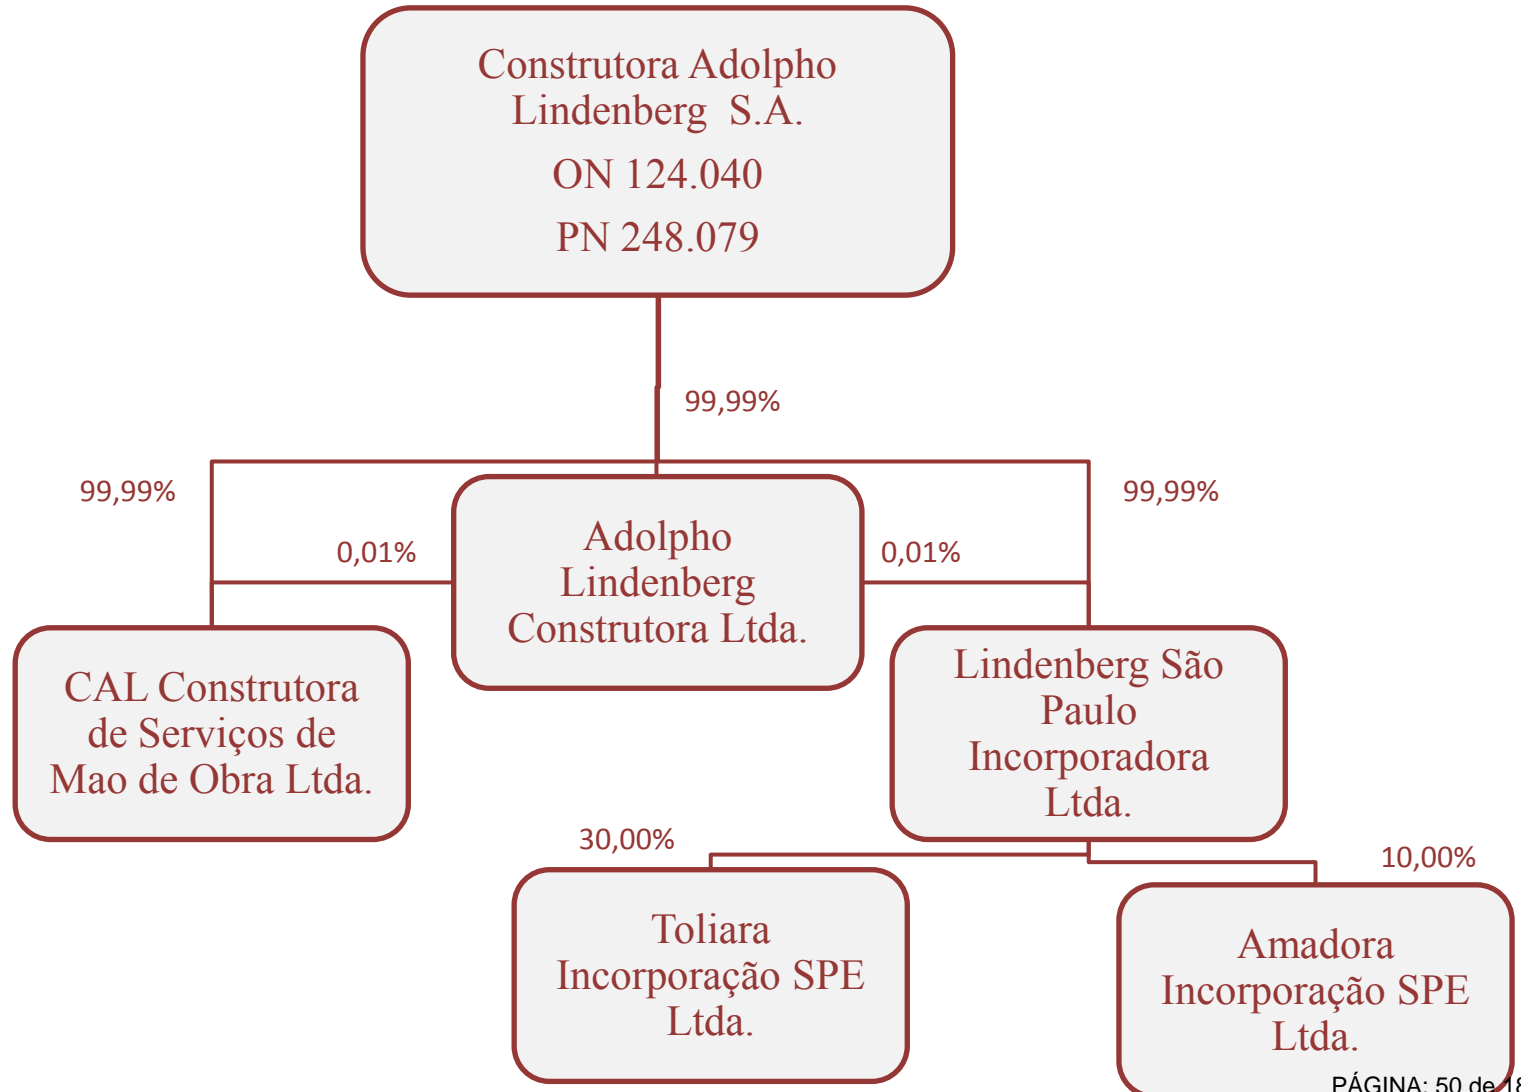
Construtora Adolpho Lindenberg S.A.

ON 124.040

PN 248.079

99,99%

99,99%

0,01%

Adolpho Lindenberg Construtora Ltda.

0,01%

99,99%

CAL Construtora de Serviços de Mao de Obra Ltda.

Lindenberg São Paulo Incorporadora Ltda.

30,00%

10,00%

Toliara Incorporação SPE Ltda.

Amadora Incorporação SPE Ltda.

PÁGINA: 50 de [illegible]